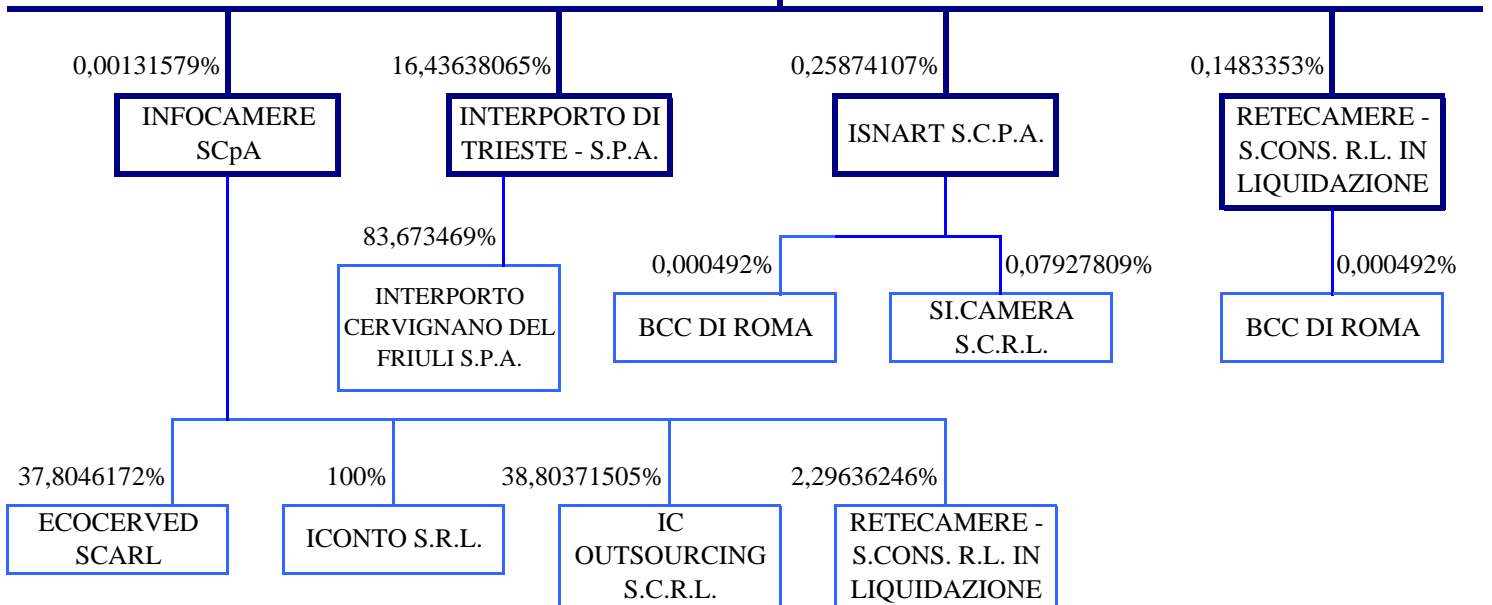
0,00131579%

INFOCAMERE SCpA

16,43638065%

INTERPORTO DI TRIESTE - S.P.A.

0,25874107%

ISNART S.C.P.A.

0,1483353%

RETECAMERE - S.CONS. R.L. IN LIQUIDAZIONE

83,673469%

INTERPORTO CERVIGNANO DEL FRIULI S.P.A.

0,000492%

BCC DI ROMA

0,07927809%

SI.CAMERA S.C.R.L.

0,000492%

BCC DI ROMA

37,8046172%

ECOCERVED SCARL

100%

ICONTO S.R.L.

38,80371505%

IC OUTSOURCING S.C.R.L.

2,29636246%

RETECAMERE - S.CONS. R.L. IN LIQUIDAZIONE